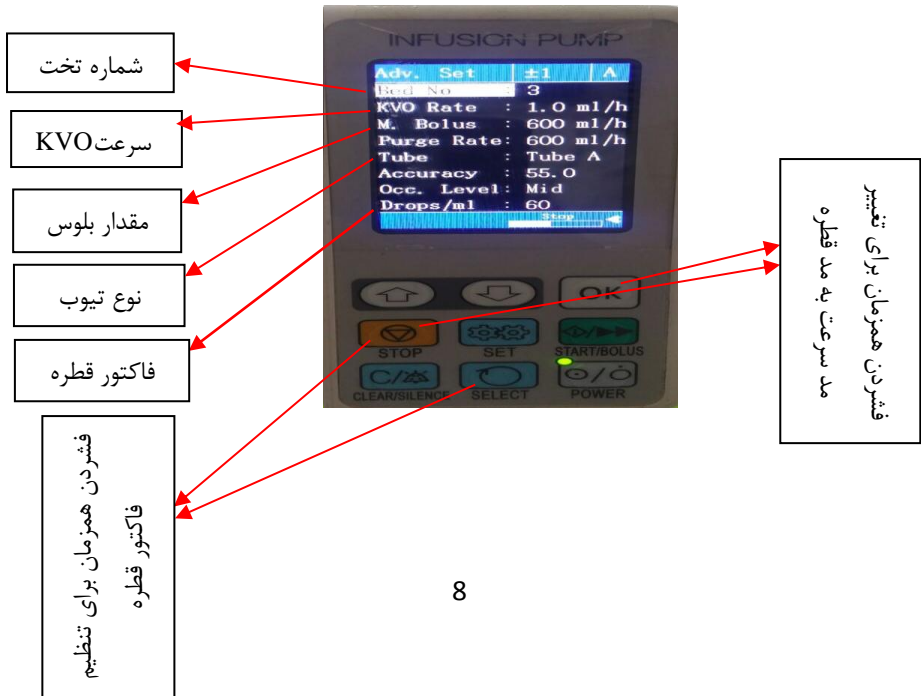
شماره تخت

سرعتKVO

مقدار بلوس

نوع تیوب

فاکتور قطره

INFUSION PUMP

| Adv. Set | ±1 | A |
|---|---|---|
| Bed No | : | 3 |
| KVO Rate | : | 1.0 ml/h |
| M. Bolus | : | 600 ml/h |
| Purge Rate | : | 600 ml/h |
| Tube | : | Tube A |
| Accuracy | : | 55.0 |
| Occ. Level | : | Mid |
| Drops/ml | : | 60 |

Stop

OK

STOP

SET

START/BOLUS

CLEAR/SILENCE

SELECT

POWER

فشردن همزمان برای تغییر مد سرعت به مد قطره

فشردن همزمان برای تنظیم فاکتور قطره

8